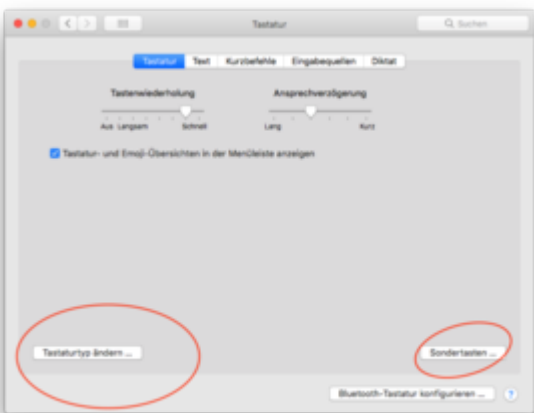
Tastatur

Suchen

Tastatur Text Kurzbefehle Eingabequellen Diktat

Tastenwiederholung

Aus Langsam Schnell

Ansprechverzögerung

Lang Kurz

Tastatur- und Emoji-Übersichten in der Menüleiste anzeigen

Tastaturtyp ändern ...

Sondertasten ...

Bluetooth-Tastatur konfigurieren ...

?